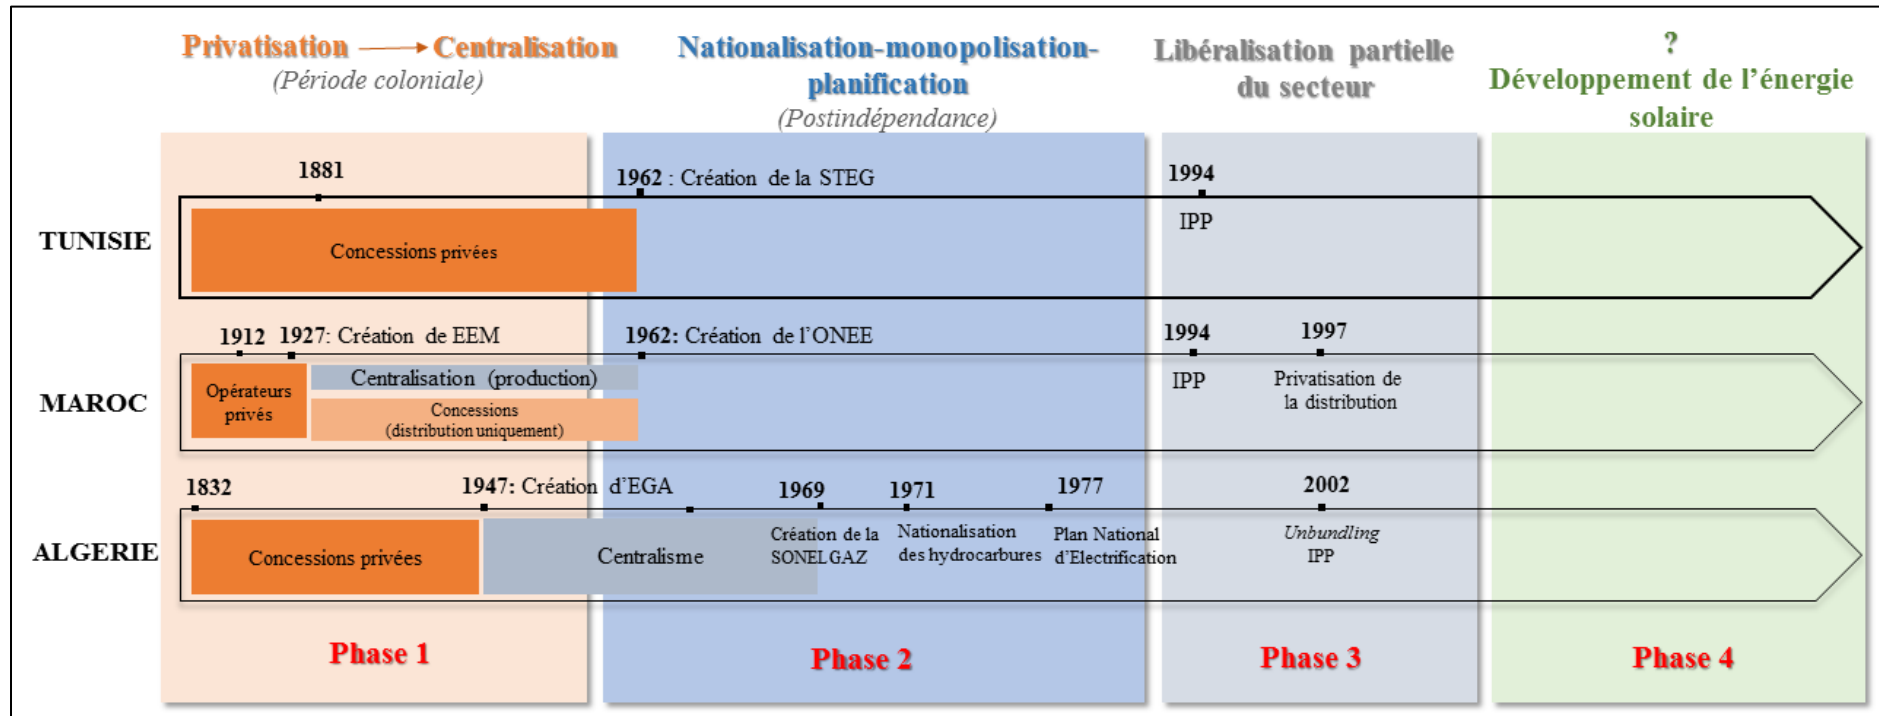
Privatisation → Centralisation
(Période coloniale)

Nationalisation-monopolisation-planification
(Postindépendance)

Libéralisation partielle du secteur

?
Développement de l'énergie solaire

TUNISIE
1881
Concessions privées
1962 : Création de la STEG
1994
IPP

MAROC
1912 1927: Création de EEM
Opérateurs privés
Centralisation (production)
Concessions (distribution uniquement)
1962: Création de l'ONEE
1994
IPP
1997
Privatisation de la distribution

ALGERIE
1832
Concessions privées
1947: Création d'EGA
Centralisme
1969
Création de la SONELGAZ
1971
Nationalisation des hydrocarbures
1977
Plan National d'Electrification
2002
Unbundling
IPP

Phase 1
Phase 2
Phase 3
Phase 4